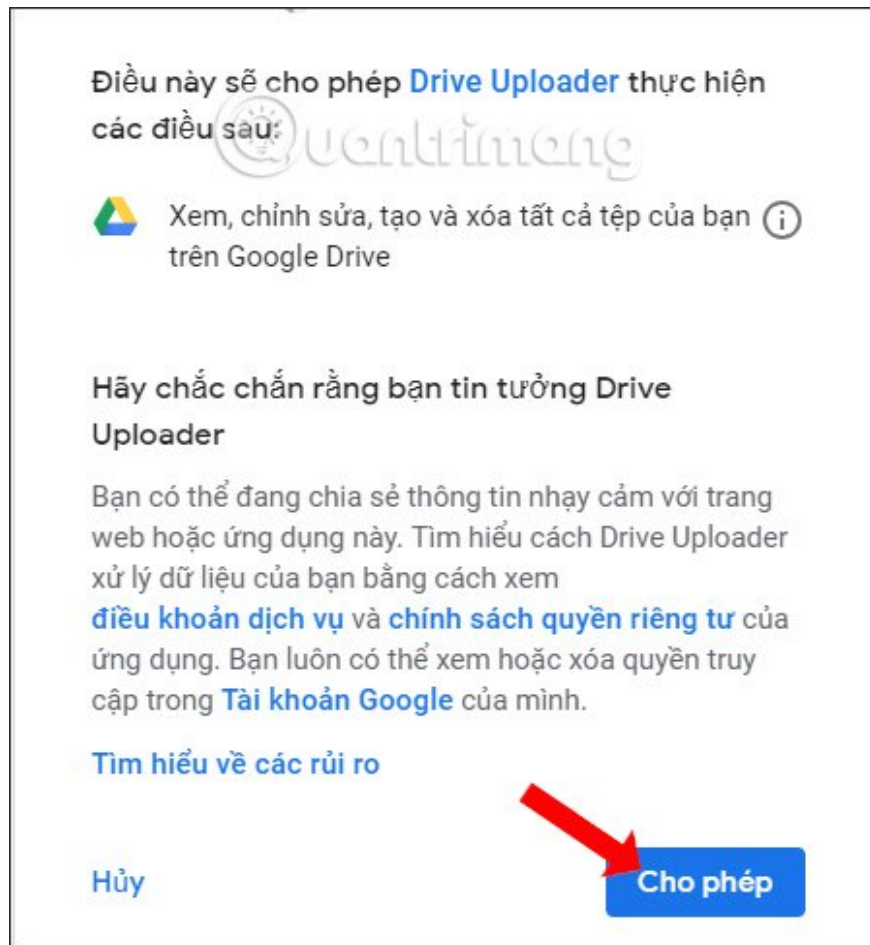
Điều này sẽ cho phép Drive Uploader thực hiện các điều sau:

Xem, chỉnh sửa, tạo và xóa tất cả tệp của bạn trên Google Drive

Hãy chắc chắn rằng bạn tin tưởng Drive Uploader

Bạn có thể đang chia sẻ thông tin nhạy cảm với trang web hoặc ứng dụng này. Tìm hiểu cách Drive Uploader xử lý dữ liệu của bạn bằng cách xem điều khoản dịch vụ và chính sách quyền riêng tư của ứng dụng. Bạn luôn có thể xem hoặc xóa quyền truy cập trong Tài khoản Google của mình.

Tìm hiểu về các rủi ro

Hủy

Cho phép